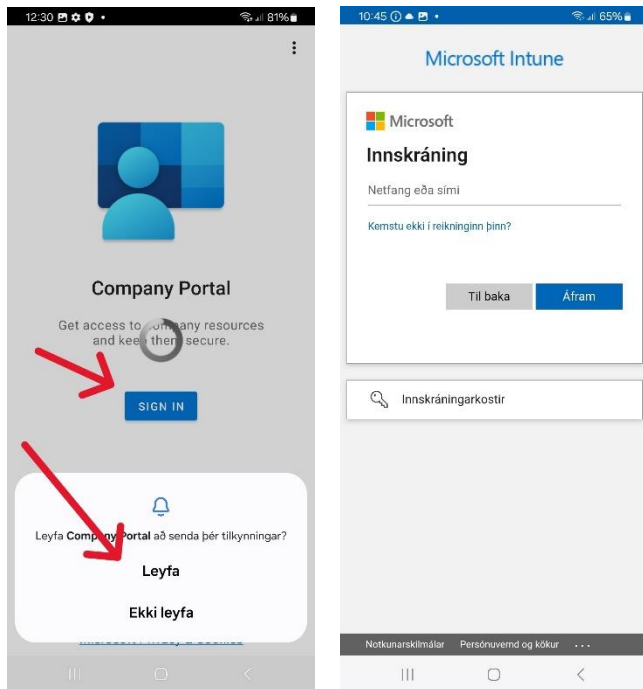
12:30 81%

Company Portal

Get access to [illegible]any resources and kee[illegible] secure.

SIGN IN

Leyfa Company Portal að senda þér tilkynningar?

Leyfa

Ekki leyfa

10:45 65%

Microsoft Intune

Microsoft

Innskráning

Netfang eða sími

Kemstu ekki í reikninginn þinn?

Til baka

Áfram

Innskráningarkostir

Notkunarskilmálar Persónuvernd og kökur ...